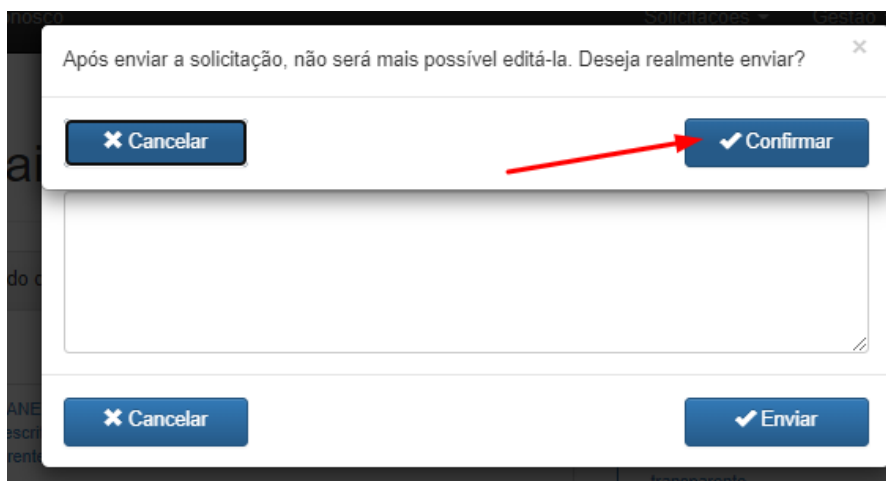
nosco

Solicitações ▾ Gestão

Após enviar a solicitação, não será mais possível editá-la. Deseja realmente enviar?

×

✖ Cancelar

✔ Confirmar

ai

do c

ANE
escri
rente

✖ Cancelar

✔ Enviar

transparente